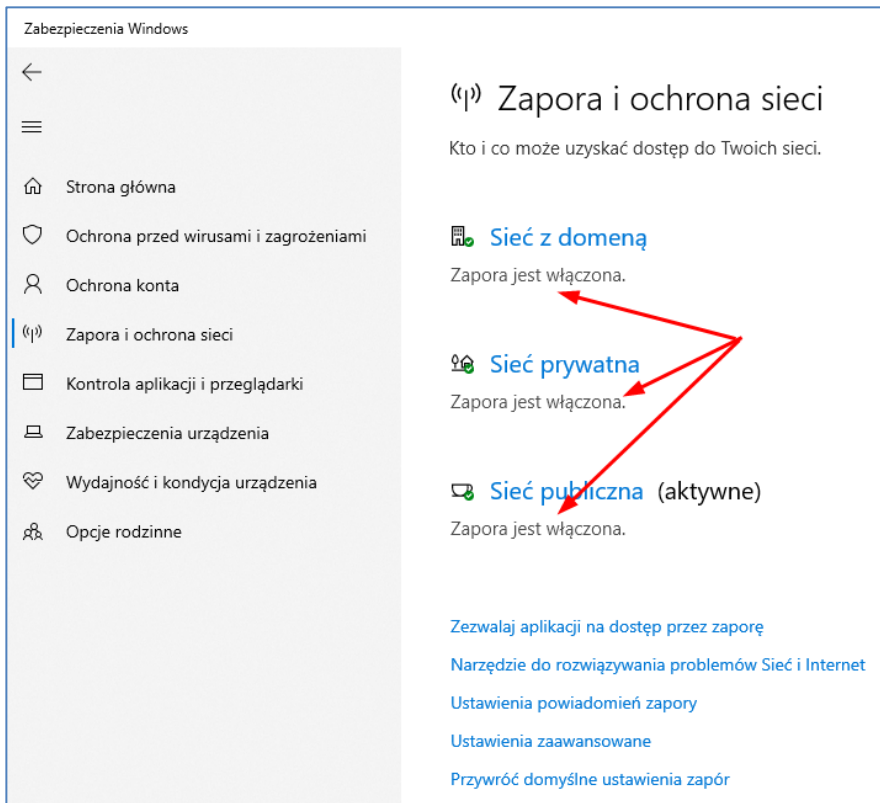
Zabezpieczenia Windows

Strona główna
Ochrona przed wirusami i zagrożeniami
Ochrona konta
Zapora i ochrona sieci
Kontrola aplikacji i przeglądarki
Zabezpieczenia urządzenia
Wydajność i kondycja urządzenia
Opcje rodzinne

Zapora i ochrona sieci

Kto i co może uzyskać dostęp do Twoich sieci.

Sieć z domeną
Zapora jest włączona.

Sieć prywatna
Zapora jest włączona.

Sieć publiczna (aktywne)
Zapora jest włączona.

Zezwalaj aplikacji na dostęp przez zaporę
Narzędzie do rozwiązywania problemów Sieć i Internet
Ustawienia powiadomień zapory
Ustawienia zaawansowane
Przywróć domyślne ustawienia zapór